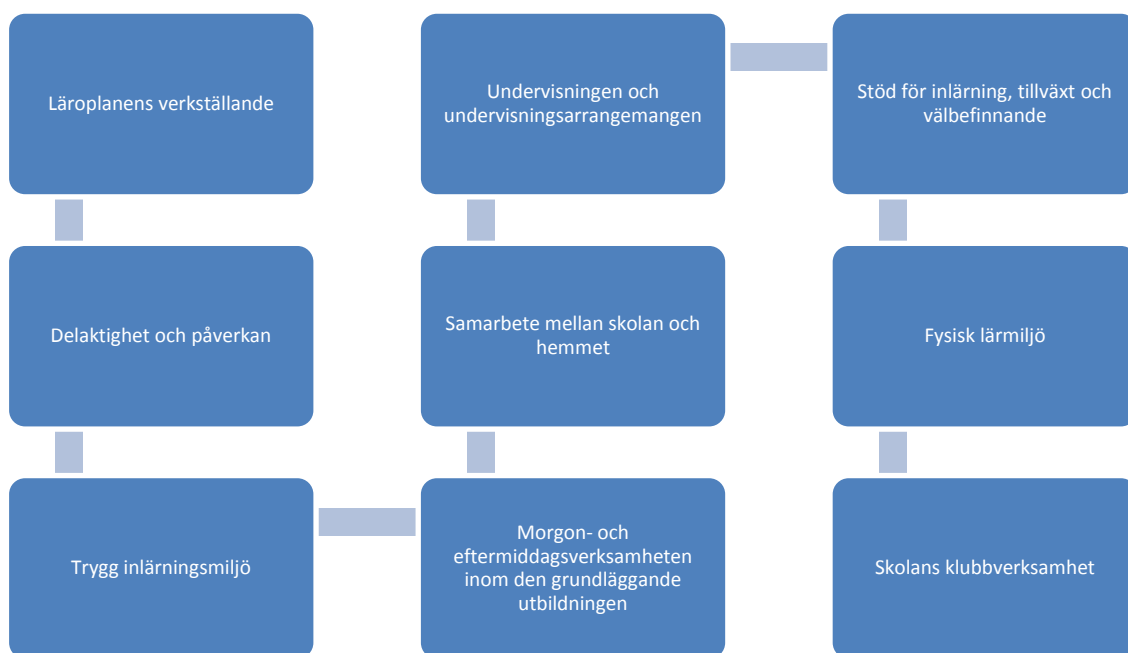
Läroplanens verkställande

Delaktighet och påverkan

Trygg inlärningsmiljö

Morgon- och eftermiddagsverksamheten inom den grundläggande utbildningen

Samarbete mellan skolan och hemmet

Undervisningen och undervisningsarrangemangen

Stöd för inlärning, tillväxt och välbefinnande

Fysisk lärmiljö

Skolans klubbverksamhet